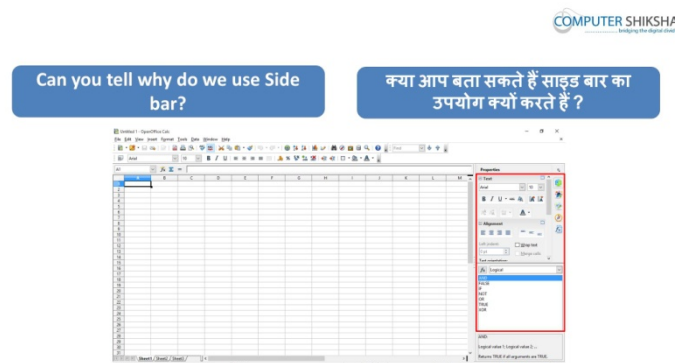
COMPUTER SHIKSHA
bridging the digital divide

Can you tell why do we use Side bar?

क्या आप बता सकते हैं साइड बार का उपयोग क्यों करते हैं ?

Untitled 1 - OpenOffice Calc

File Edit View Insert Format Tools Data Window Help

Arial 10

A1

A B C D E F G H I J K L M

Properties

Text

Arial 10

Alignment

Wrap text

Merge cells

Logical

AND
FALSE
IF
NOT
OR
TRUE
XOR

AND

Logical value 1; Logical value 2; ...

Returns TRUE if all arguments are TRUE.

Sheet1 Sheet2 Sheet3